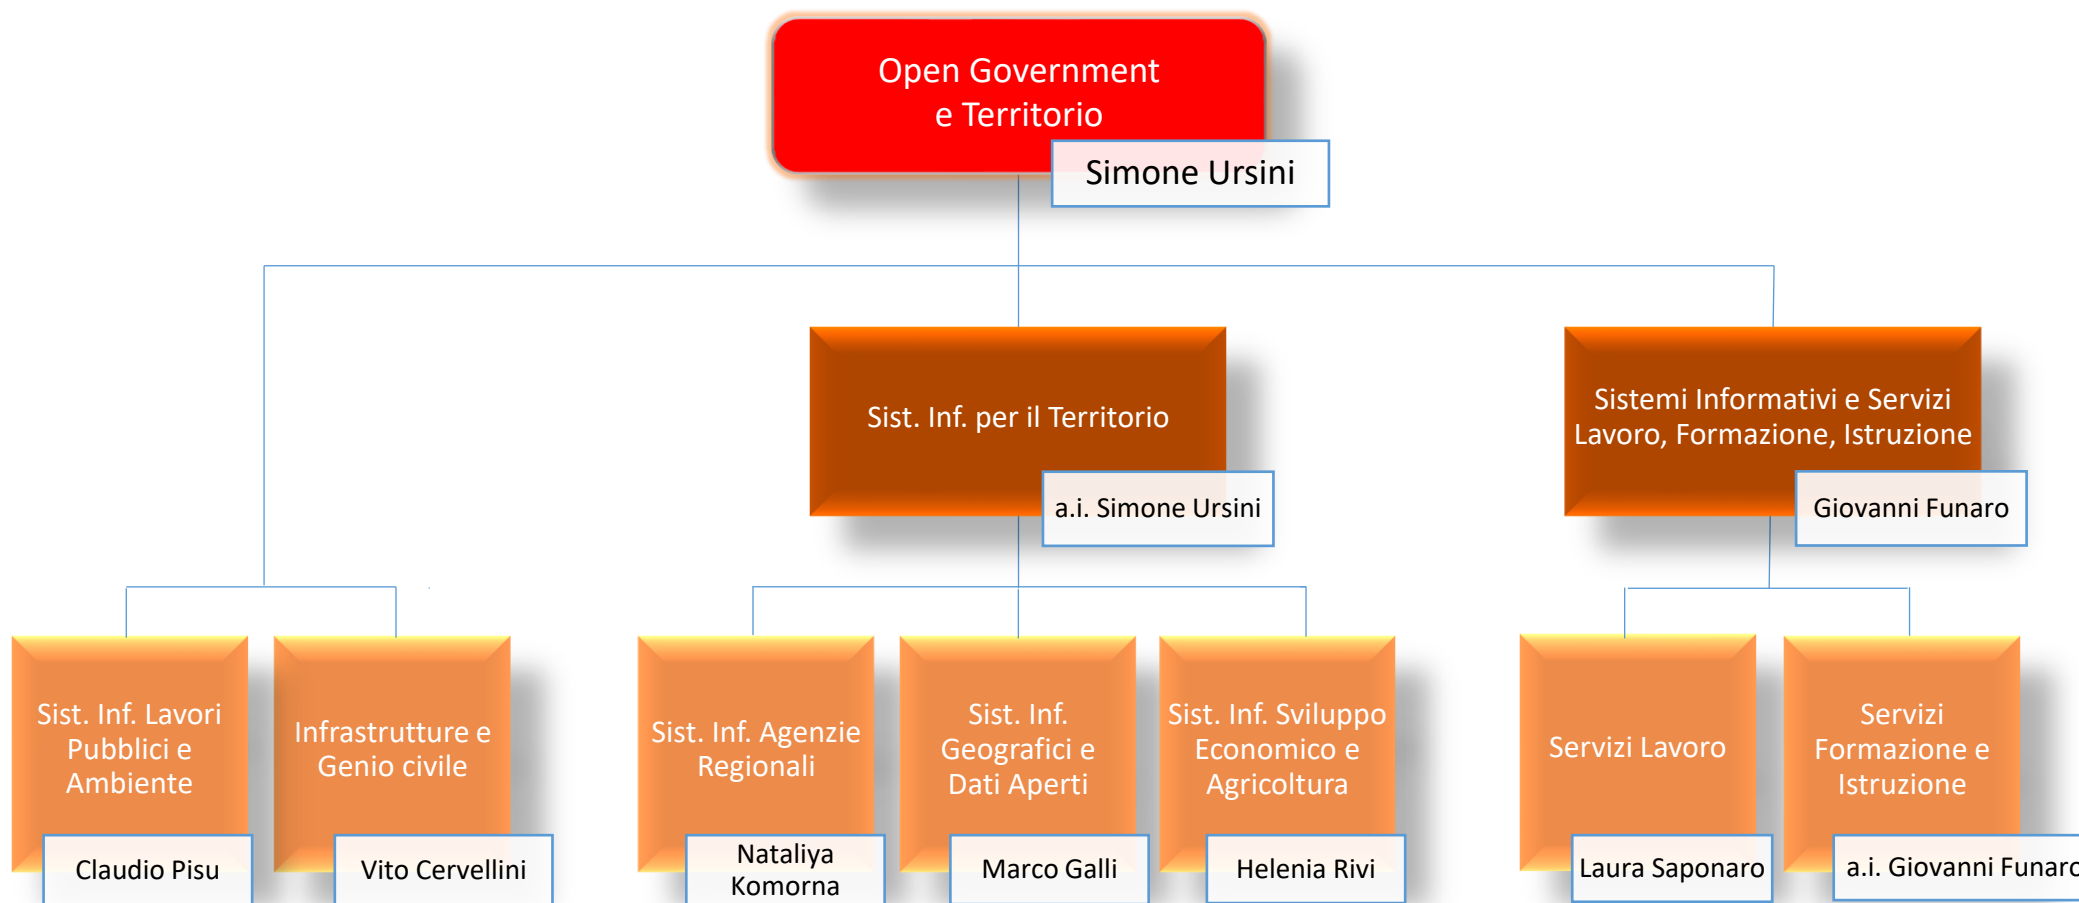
Open Government e Territorio

Simone Ursini

Sist. Inf. per il Territorio

a.i. Simone Ursini

Sistemi Informativi e Servizi Lavoro, Formazione, Istruzione

Giovanni Funaro

Sist. Inf. Lavori Pubblici e Ambiente

Claudio Pisu

Infrastrutture e Genio civile

Vito Cervellini

Sist. Inf. Agenzie Regionali

Nataliya Komorna

Sist. Inf. Geografici e Dati Aperti

Marco Galli

Sist. Inf. Sviluppo Economico e Agricoltura

Helenia Rivi

Servizi Lavoro

Laura Saponaro

Servizi Formazione e Istruzione

a.i. Giovanni Funaro